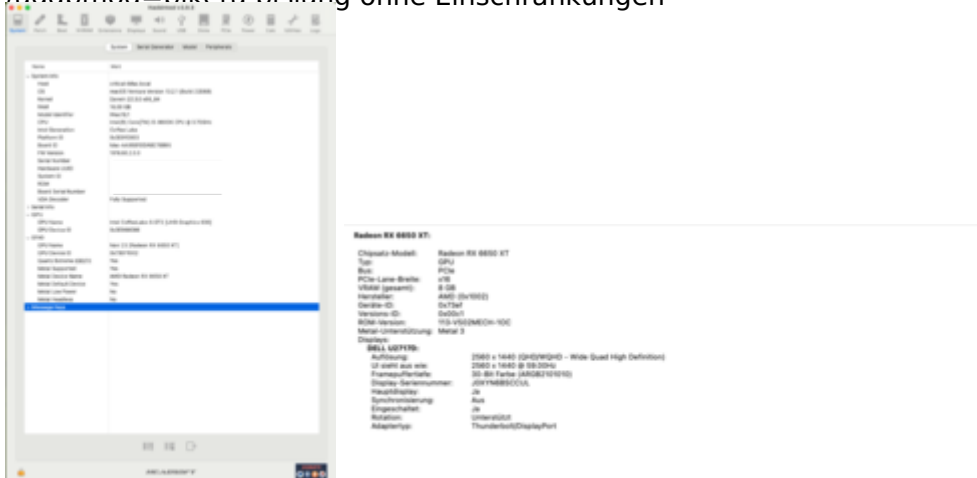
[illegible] ohne Einschränkungen

Radeon RX 6650 XT:

Chipsatz-Modell: Radeon RX 6650 XT
Typ: GPU
Bus: PCIe
PCIe-Lane-Breite: x16
VRAM (gesamt): 8 GB
Hersteller: AMD (0x1002)
Geräte-ID: 0x73ef
Versions-ID: 0x00c1
ROM-Version: 113-V502MECH-1OC
Metal-Unterstützung: Metal 3
Displays:
DELL U2717D:
Auflösung: 2560 x 1440 (QHD/WQHD – Wide Quad High Definition)
UI sieht aus wie: 2560 x 1440 @ 59.00Hz
Framepuffertiefe: 30-Bit-Farbe (ARGB2101010)
Display-Seriennummer: J0XYN8BSCCUL
Hauptdisplay: Ja
Synchronisierung: Aus
Eingeschaltet: Ja
Rotation: Unterstützt
Adaptertyp: Thunderbolt/DisplayPort